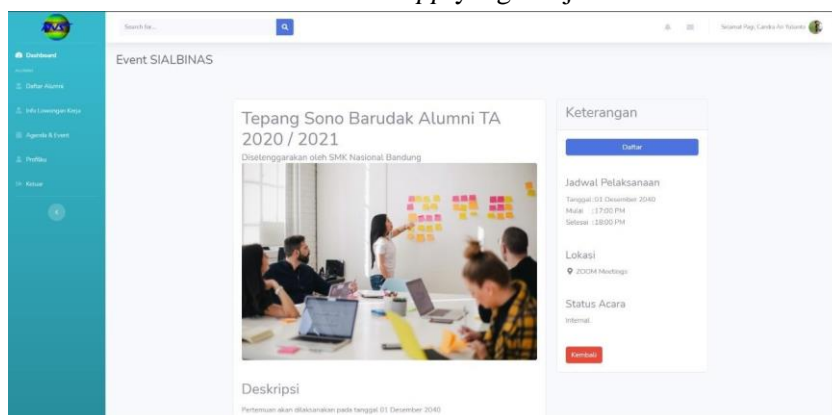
pply ng Gu j

Search for...

Selamat Pagi, Candra Ari Yulianto

Dashboard

Daftar Alumni

Info Lowongan Kerja

Agenda & Event

Profiles

Keluar

Event SIALBINAS

Tepang Sono Barudak Alumni TA 2020 / 2021

Diselenggarakan oleh SMK Nasional Bandung

Deskripsi

Pertemuan akan dilaksanakan pada tanggal 01 Desember 2040

Keterangan

Daftar

Jadwal Pelaksanaan

Tanggal :01 Desember 2040
Mulai : 17:00 PM
Selesai : 18:00 PM

Lokasi

ZOOM Meetings

Status Acara

Internal

Kembali